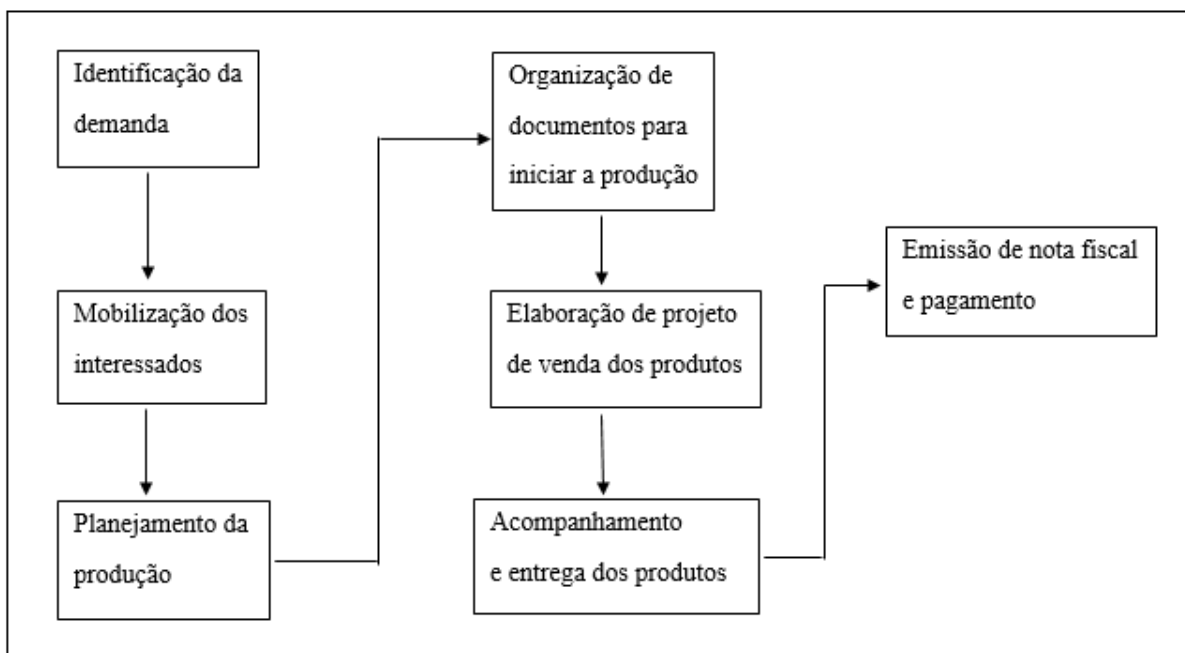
Identificação da demanda

Mobilização dos interessados

Planejamento da produção

Organização de documentos para iniciar a produção

Elaboração de projeto de venda dos produtos

Acompanhamento e entrega dos produtos

Emissão de nota fiscal e pagamento